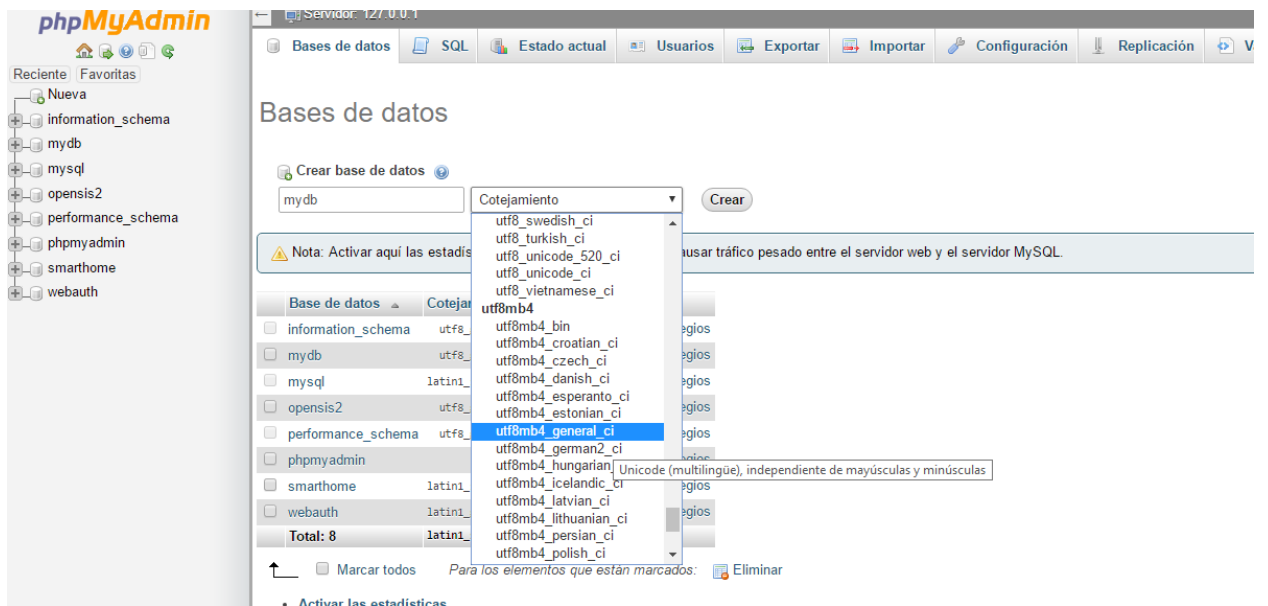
phpMyAdmin

Reciente Favoritas

Nueva
information_schema
mydb
mysql
opensis2
performance_schema
phpmyadmin
smarthome
webauth

Servidor: 127.0.0.1

Bases de datos SQL Estado actual Usuarios Exportar Importar Configuración Replicación V

Bases de datos

Crear base de datos

mydb Cotejamiento Crear

Nota: Activar aquí las estadís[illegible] causar tráfico pesado entre el servidor web y el servidor MySQL.

| Base de datos | Cotejam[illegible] | |
|---|---|---|
| information_schema | utf8_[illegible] | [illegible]egios |
| mydb | utf8_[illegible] | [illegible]egios |
| mysql | latin1_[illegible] | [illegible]egios |
| opensis2 | utf8_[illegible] | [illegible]egios |
| performance_schema | utf8_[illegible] | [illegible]egios |
| phpmyadmin | | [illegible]egios |
| smarthome | latin1_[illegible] | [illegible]egios |
| webauth | latin1_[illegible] | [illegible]egios |
| Total: 8 | latin1_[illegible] | |

utf8_swedish_ci
utf8_turkish_ci
utf8_unicode_520_ci
utf8_unicode_ci
utf8_vietnamese_ci
utf8mb4
utf8mb4_bin
utf8mb4_croatian_ci
utf8mb4_czech_ci
utf8mb4_danish_ci
utf8mb4_esperanto_ci
utf8mb4_estonian_ci
utf8mb4_general_ci
utf8mb4_german2_ci
utf8mb4_hungarian_ci
utf8mb4_icelandic_ci
utf8mb4_latvian_ci
utf8mb4_lithuanian_ci
utf8mb4_persian_ci
utf8mb4_polish_ci

Unicode (multilingüe), independiente de mayúsculas y minúsculas

Marcar todos Para los elementos que están marcados: Eliminar

Activar las estadísticas